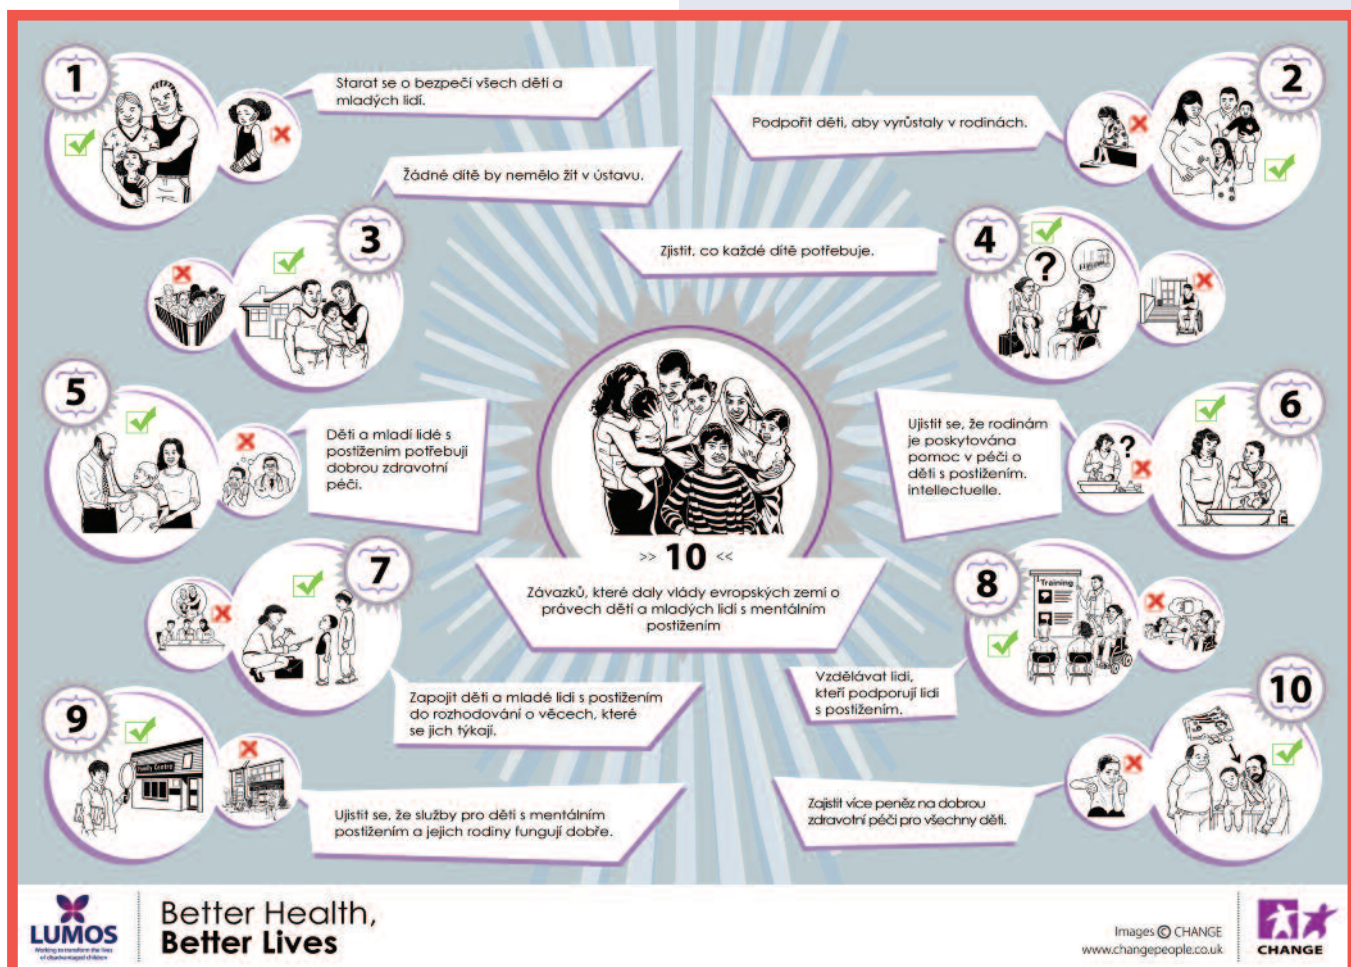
1

Starat se o bezpečí všech dětí a mladých lidí.

2

Podpořit děti, aby vyrůstaly v rodinách.

3

Žádné dítě by nemělo žít v ústavu.

4

Zjistit, co každé dítě potřebuje.

?

5

Děti a mladí lidé s postižením potřebují dobrou zdravotní péči.

6

Ujistit se, že rodinám je poskytována pomoc v péči o děti s postižením. intellectuelle.

?

>> 10 <<

Závazků, které daly vlády evropských zemí o právech dětí a mladých lidí s mentálním postižením

7

8

Training

Vzdělávat lidi, kteří podporují lidi s postižením.

Zapojit děti a mladé lidi s postižením do rozhodování o věcech, které se jich týkají.

9

Family Centre

10

Ujistit se, že služby pro děti s mentálním postižením a jejich rodiny fungují dobře.

Zajistit více peněz na dobrou zdravotní péči pro všechny děti.

LUMOS

Working to transform the lives of disadvantaged children

Better Health, Better Lives

Images © CHANGE
www.changepeople.co.uk

CHANGE